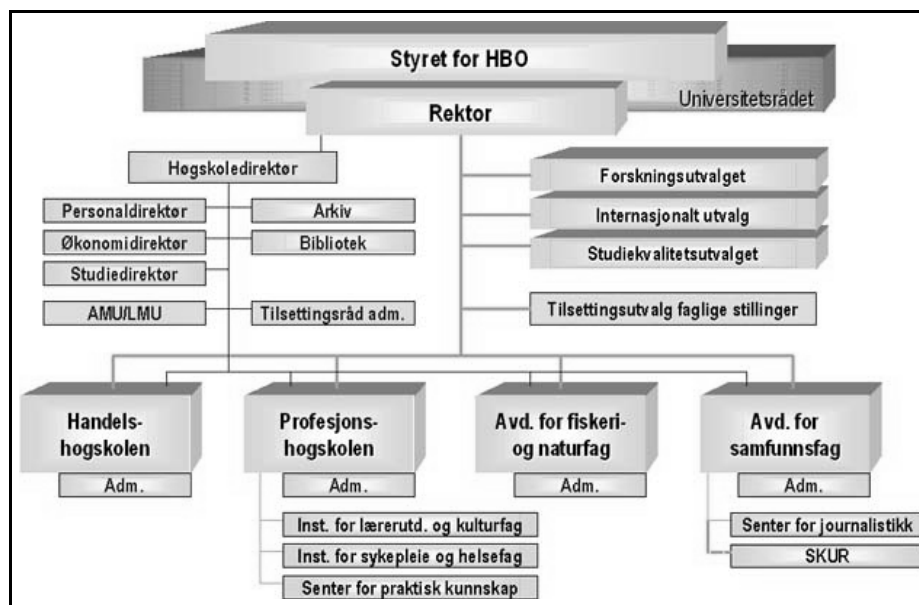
Styret for HBO

Universitetsrådet

Rektor

Høgskoledirektør

Personaldirektør

Arkiv

Økonomidirektør

Bibliotek

Studiedirektør

AMU/LMU

Tilsettingsråd adm.

Forskningsutvalget

Internasjonalt utvalg

Studiekvalitetsutvalget

Tilsettingsutvalg faglige stillinger

Handelshogskolen

Adm.

Profesjonshogskolen

Adm.

Inst. for lærerutd. og kulturfag

Inst. for sykepleie og helsefag

Senter for praktisk kunnskap

Avd. for fiskeri- og naturfag

Adm.

Avd. for samfunnsfag

Adm.

Senter for journalistikk

SKUR